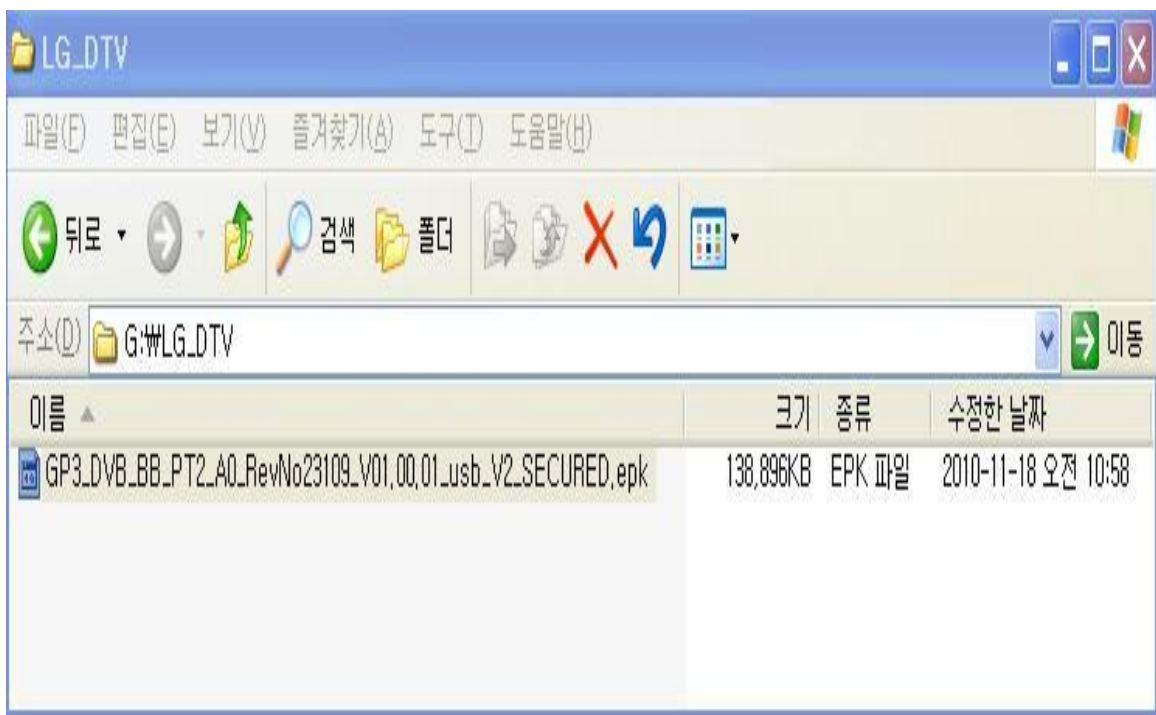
LG_DTV

파일(F) 편집(E) 보기(V) 즐겨찾기(A) 도구(T) 도움말(H)

뒤로 검색 폴더

주소(D) G:₩LG_DTV 이동

| 이름 | 크기 | 종류 | 수정한 날짜 |
|---|---|---|---|
| GP3_DVB_BB_PT2_A0_RevNo23109_V01.00.01_usb_V2_SECURED.epk | 138,896KB | EPK 파일 | 2010-11-18 오전 10:58 |